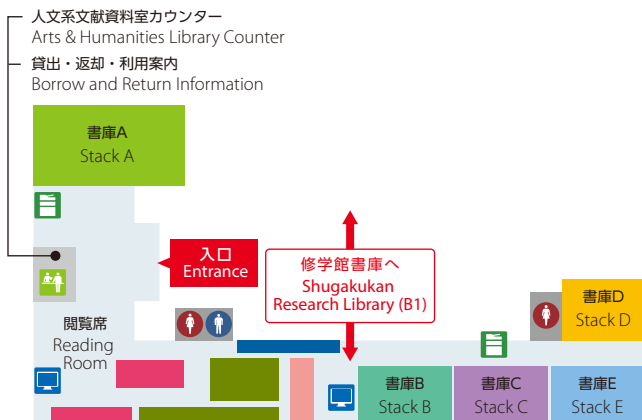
人文系文献資料室カウンター
Arts & Humanities Library Counter

貸出・返却・利用案内
Borrow and Return Information

書庫A
Stack A

入口
Entrance

修学館書庫へ
Shugakukan Research Library (B1)

書庫D
Stack D

閲覧席
Reading Room

書庫B
Stack B

書庫C
Stack C

書庫E
Stack E